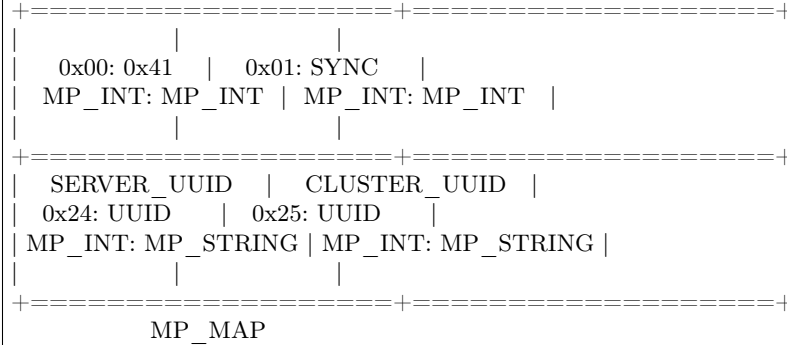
+====================+====================+
|                    |                    |
|    0x00: 0x41      |    0x01: SYNC      |
|  MP_INT: MP_INT    |  MP_INT: MP_INT    |
|                    |                    |
+====================+====================+
|   SERVER_UUID      |   CLUSTER_UUID     |
|  0x24: UUID        |  0x25: UUID        |
| MP_INT: MP_STRING  | MP_INT: MP_STRING  |
|                    |                    |
+====================+====================+
              MP_MAP